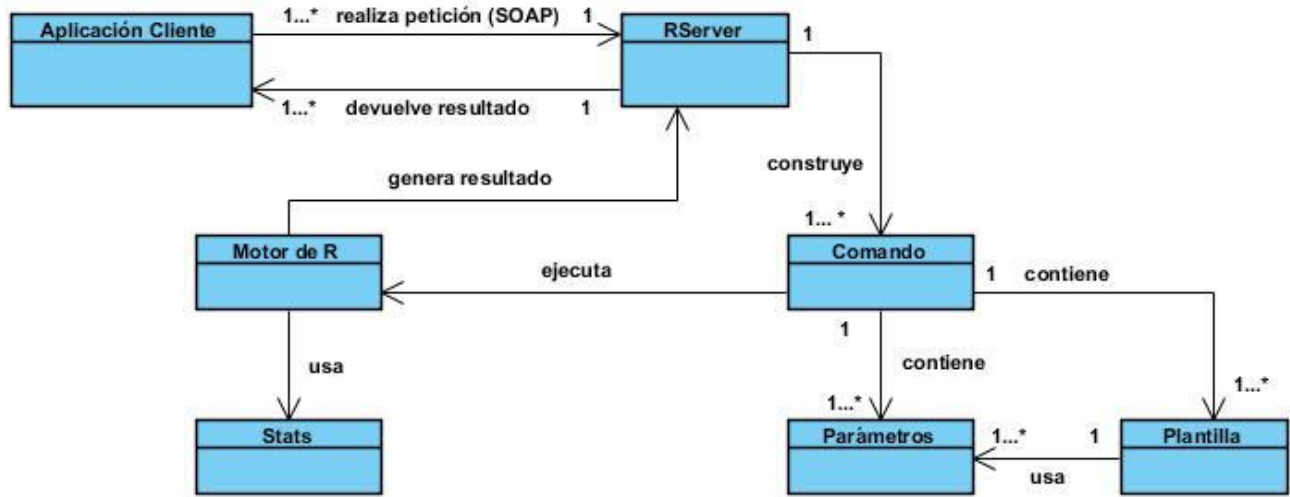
Aplicación Cliente

1...* realiza petición (SOAP) 1

RServer

1

1...* devuelve resultado 1

genera resultado

construye

1... *

Motor de R

ejecuta

Comando

1 contiene

1

usa

contiene

1...*

Stats

1...*

Parámetros

1...* 1

Plantilla

usa